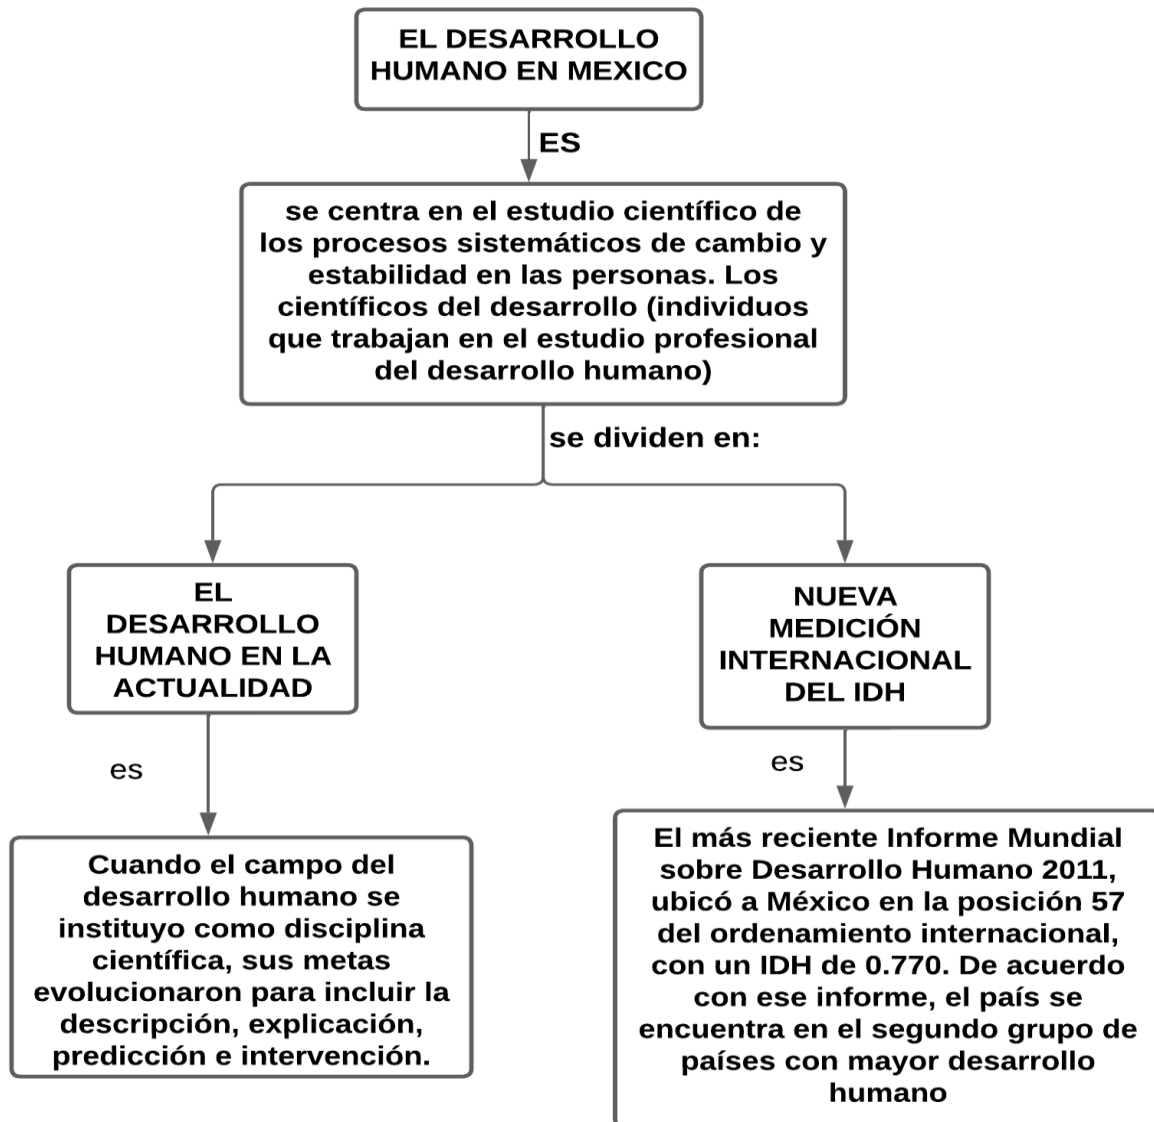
EL DESARROLLO HUMANO EN MEXICO

ES

se centra en el estudio científico de los procesos sistemáticos de cambio y estabilidad en las personas. Los científicos del desarrollo (individuos que trabajan en el estudio profesional del desarrollo humano)

se dividen en:

EL DESARROLLO HUMANO EN LA ACTUALIDAD

es

Cuando el campo del desarrollo humano se instituyo como disciplina científica, sus metas evolucionaron para incluir la descripción, explicación, predicción e intervención.

NUEVA MEDICIÓN INTERNACIONAL DEL IDH

es

El más reciente Informe Mundial sobre Desarrollo Humano 2011, ubicó a México en la posición 57 del ordenamiento internacional, con un IDH de 0.770. De acuerdo con ese informe, el país se encuentra en el segundo grupo de países con mayor desarrollo humano